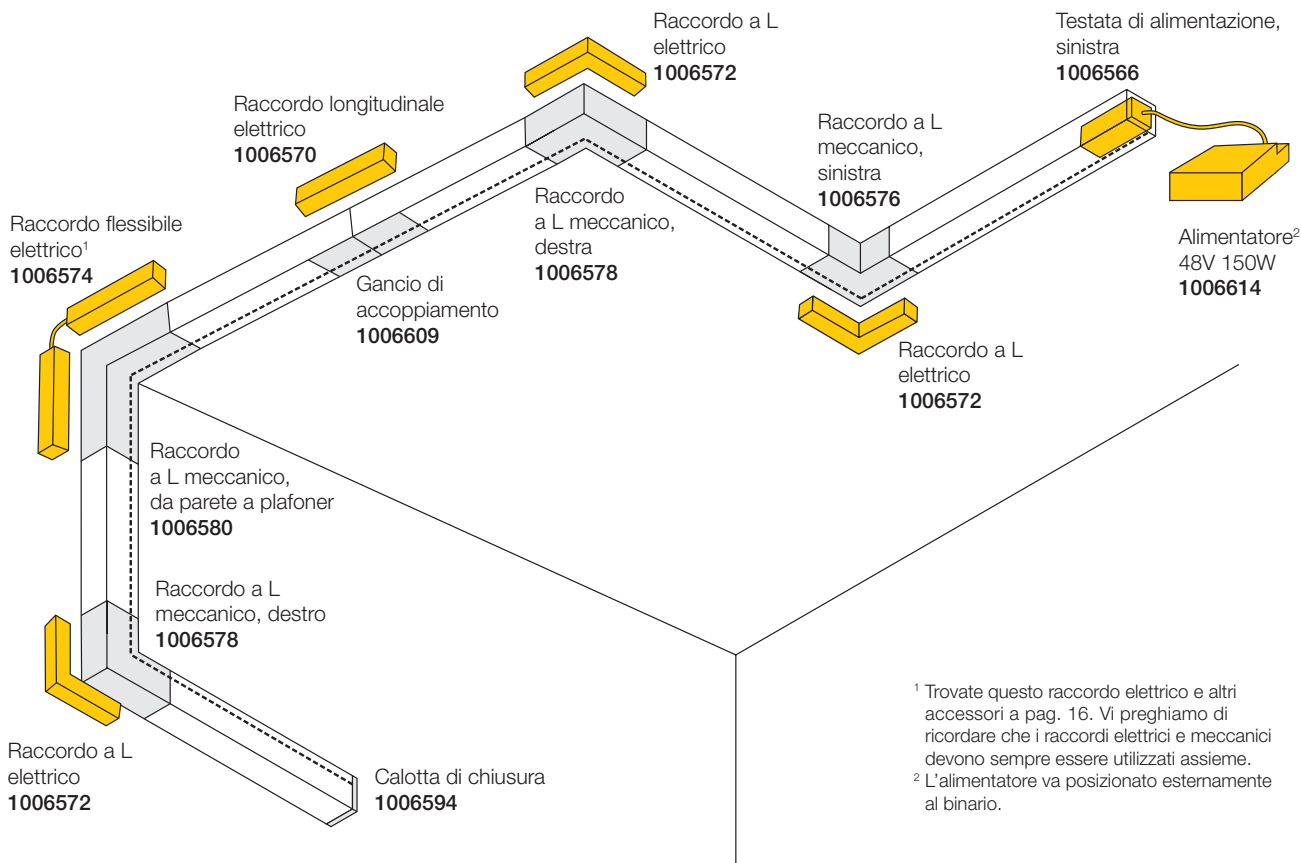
Raccordo a L elettrico
**1006572**

Testata di alimentazione, sinistra
**1006566**

Raccordo longitudinale elettrico
**1006570**

Raccordo a L meccanico, sinistra
**1006576**

Raccordo a L meccanico, destra
**1006578**

Raccordo flessibile elettrico$^1$
**1006574**

Alimentatore$^2$
48V 150W
**1006614**

Gancio di accoppiamento
**1006609**

Raccordo a L elettrico
**1006572**

Raccordo a L meccanico, da parete a plafoner
**1006580**

Raccordo a L meccanico, destro
**1006578**

Raccordo a L elettrico
**1006572**

Calotta di chiusura
**1006594**

$^1$ Trovate questo raccordo elettrico e altri accessori a pag. 16. Vi preghiamo di ricordare che i raccordi elettrici e meccanici devono sempre essere utilizzati assieme.
$^2$ L'alimentatore va posizionato esternamente al binario.